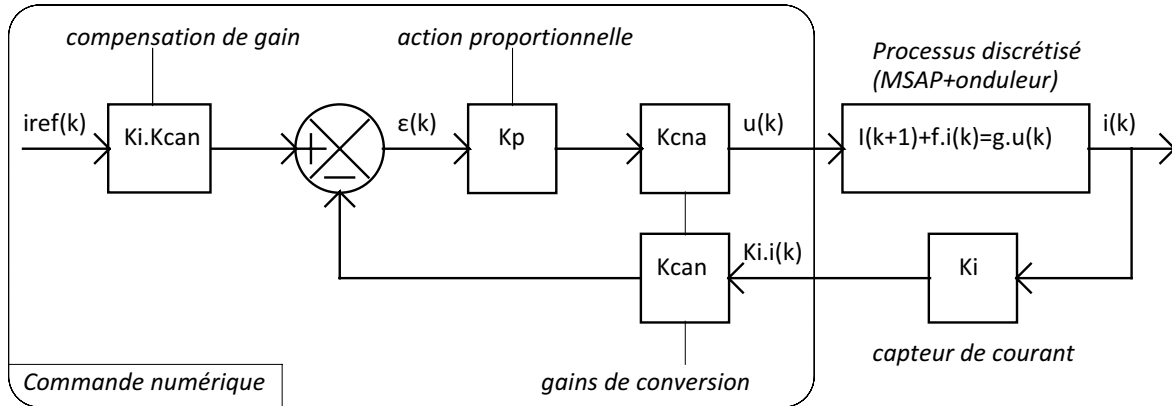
compensation de gain

action proportionnelle

Processus discrétisé (MSAP+onduleur)

iref(k)

Ki.Kcan

ε(k)

Kp

Kcna

u(k)

I(k+1)+f.i(k)=g.u(k)

i(k)

Kcan

Ki.i(k)

Ki

capteur de courant

Commande numérique

gains de conversion